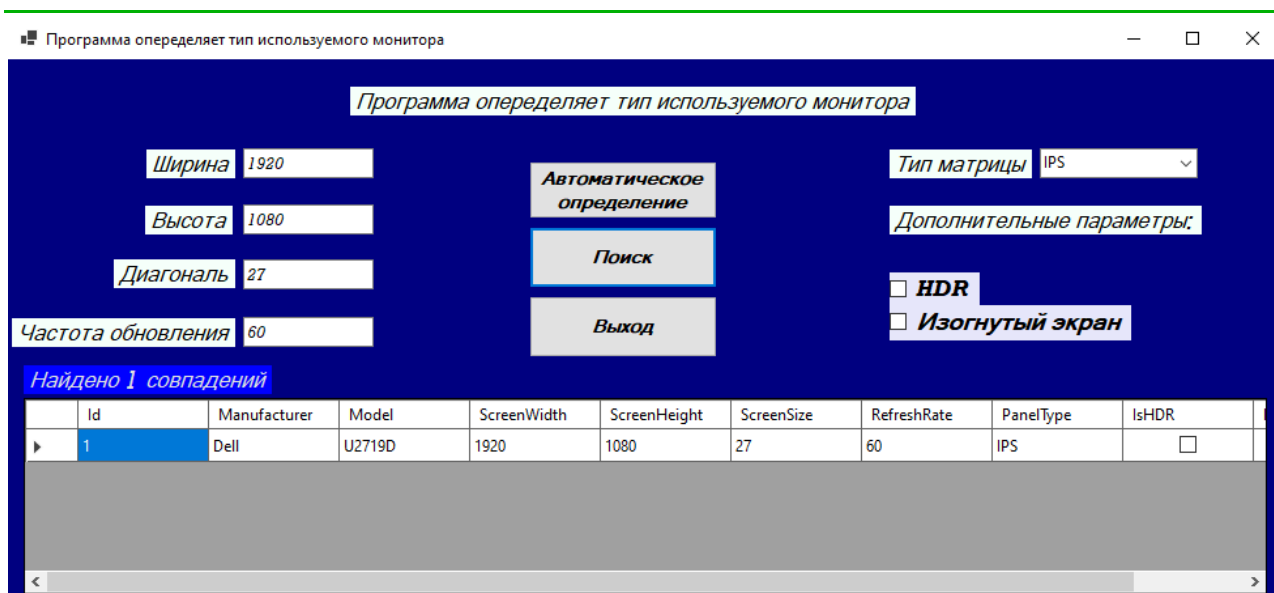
Программа определяет тип используемого монитора

Программа определяет тип используемого монитора

Ширина 1920

Высота 1080

Диагональ 27

Частота обновления 60

Автоматическое определение

Поиск

Выход

Тип матрицы IPS

Дополнительные параметры:

HDR

Изогнутый экран

Найдено 1 совпадений

| | Id | Manufacturer | Model | ScreenWidth | ScreenHeight | ScreenSize | RefreshRate | PanelType | IsHDR |
|---|---|---|---|---|---|---|---|---|---|
| ▸ | 1 | Dell | U2719D | 1920 | 1080 | 27 | 60 | IPS | ☐ |